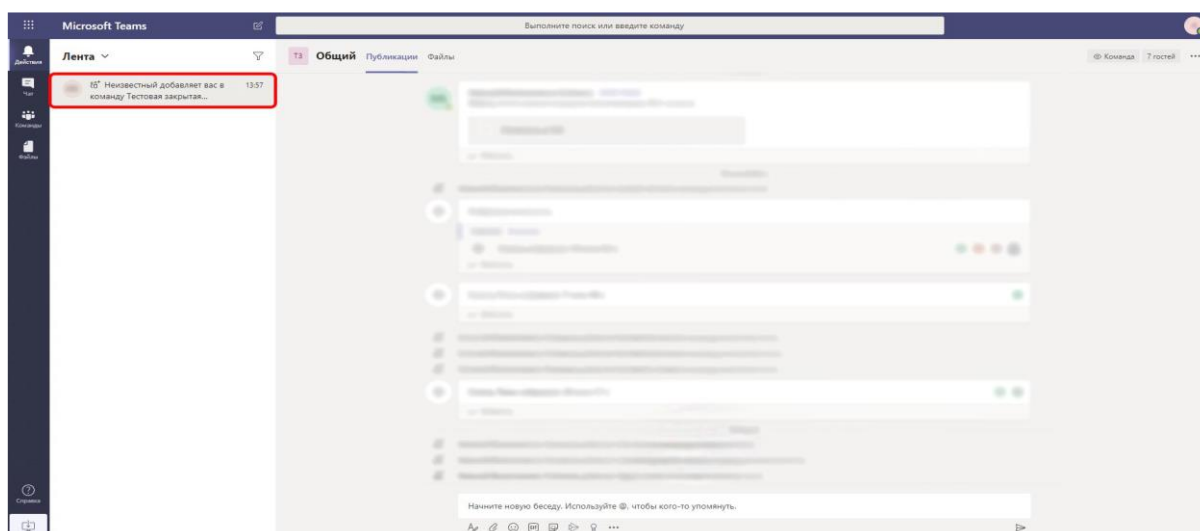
Microsoft Teams

Выполните поиск или введите команду

Действия
Чат
Команды
Файлы

Лента

Неизвестный добавляет вас в команду Тестовая закрытая... 13:57

ТЗ Общий Публикации Файлы

Команда 7 гостей

Начните новую беседу. Используйте @, чтобы кого-то упомянуть.

Справка